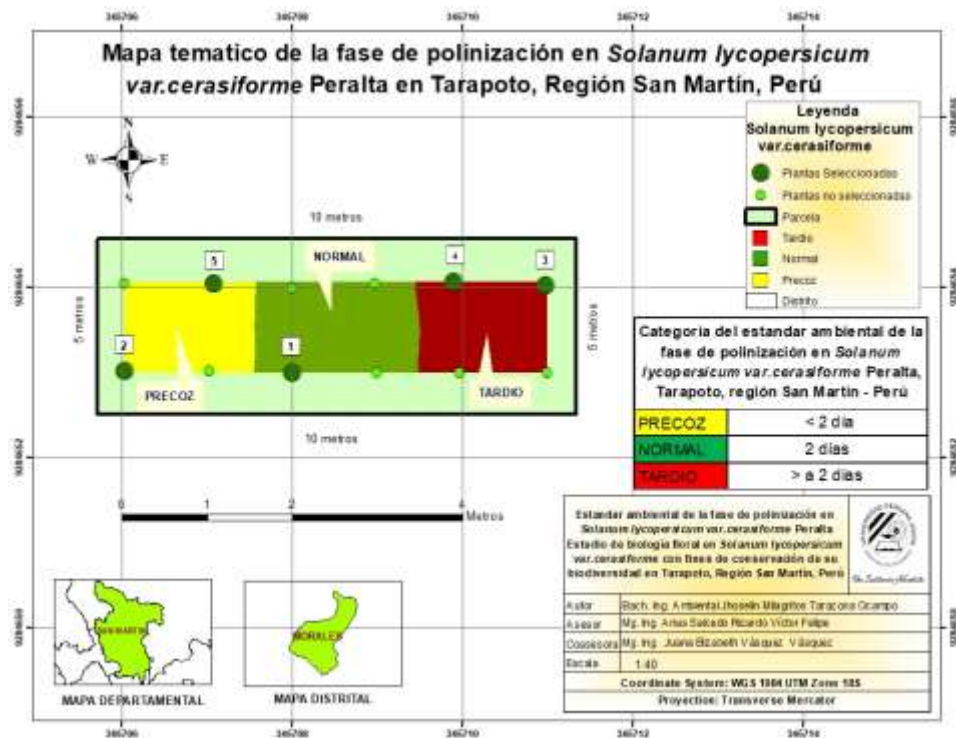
345706 345708 345710 345712 345714

Mapa tematico de la fase de polinización en *Solanum lycopersicum var.cerasiforme* Peralta en Tarapoto, Región San Martín, Perú

N
W E
S

Leyenda
Solanum lycopersicum var.cerasiforme
Plantas Seleccionadas
Plantas no seleccionadas
Parcela
Tardio
Normal
Precoz
Distrito

10 metros
NORMAL
5 4 3
2 1
5 metros
5 metros
PRECOZ
TARDIO
10 metros

Categoria del estandar ambiental de la fase de polinización en *Solanum lycopersicum var.cerasiforme* Peralta, Tarapoto, región San Martin - Perú

| PRECOZ | < 2 dia |
|---|---|
| NORMAL | 2 dias |
| TARDIO | > a 2 dias |

0 1 2 4 Metros

Estandar ambiental de la fase de polinización en Solanum lycopersicum var. cerasiforme Peralta. Estudio de biologia floral en Solanum lycopersicum var.cerasiforme con fines de conservación de su biodiversidad en Tarapoto, Región San Martín, Perú

| Autor | Bach. Ing. Ambiental Jhoselin Milagritos Taracona Ocampo |
|---|---|
| Asesor | Mg. Ing. Arias Salcedo Ricardo Víctor Felipe |
| Coasesora | Mg. Ing. Juana Elizabeth Vásquez Vásquez |
| Escala | 1:40 |

Coordinate System: WGS 1984 UTM Zone 18S
Proyection: Transverse Mercator

SAN MARTIN
MAPA DEPARTAMENTAL
MORALES
MAPA DISTRITAL

345706 345708 345710 345712 345714